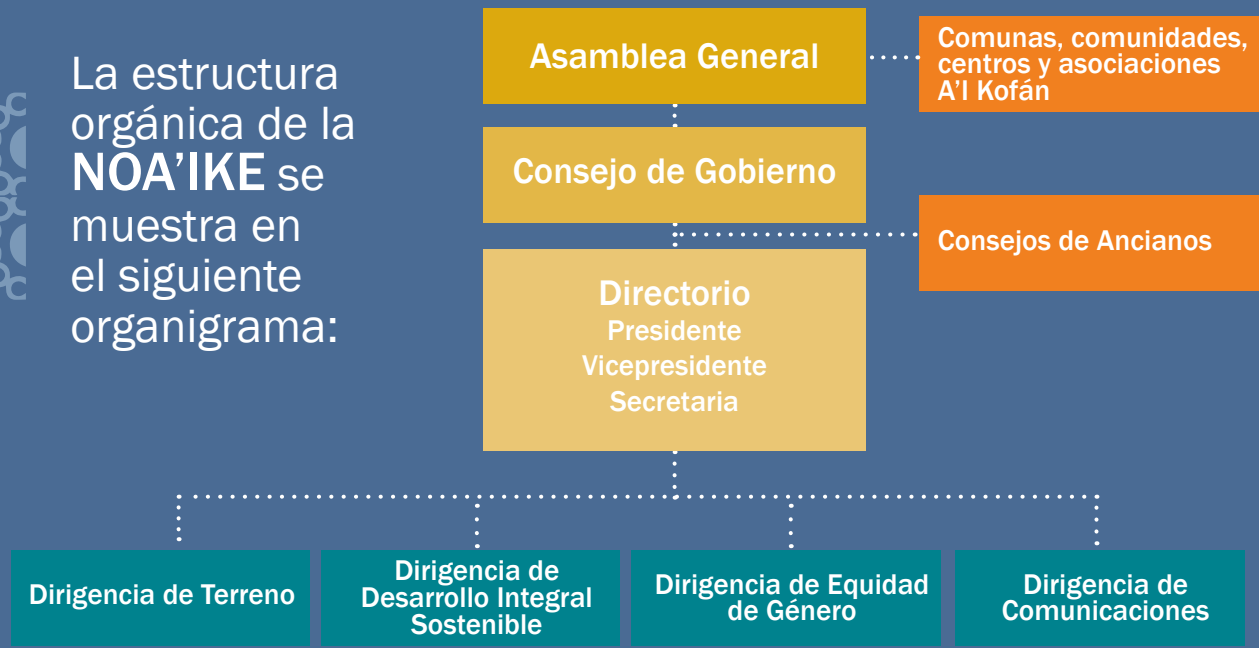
La estructura orgánica de la NOA'IKE se muestra en el siguiente organigrama:

Asamblea General

Comunas, comunidades, centros y asociaciones A'I Kofán

Consejo de Gobierno

Consejos de Ancianos

Directorio
Presidente
Vicepresidente
Secretaria

Dirigencia de Terreno

Dirigencia de Desarrollo Integral Sostenible

Dirigencia de Equidad de Género

Dirigencia de Comunicaciones